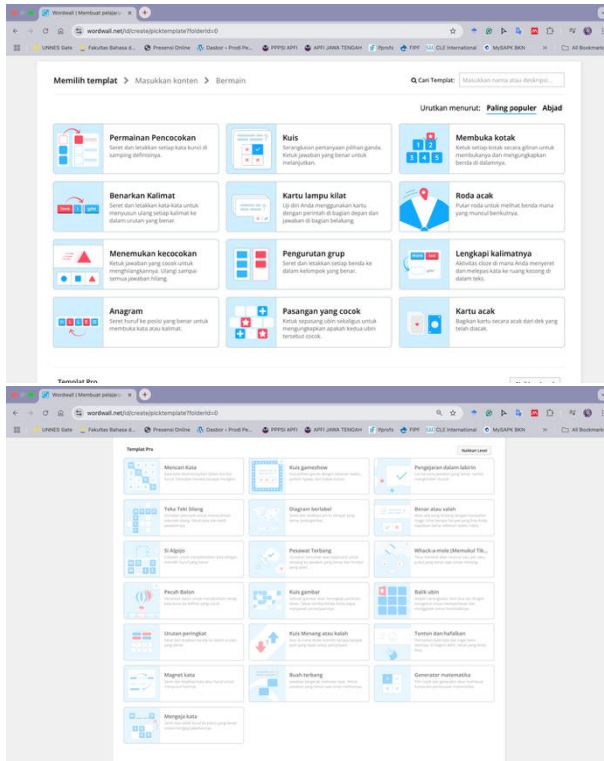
Wordwall | Membuat pelajaran ×

wordwall.net/id/create/picktemplate?folderId=0

UNNES Gate | Fakultas Bahasa d... | Presensi Online | Dasbor ‹ Prodi Pe... | PPPSI APFI | APFI JAWA TENGAH | Ifpsnfo | FIPF | CLE International | MySAPK BKN | All Bookmarks

Memilih templat > Masukkan konten > Bermain

Cari Templat: Masukkan nama atau deskripsi...

Urutkan menurut: Paling populer Abjad

Permainan Pencocokan
Seret dan letakkan setiap kata kunci di samping definisinya.

Kuis
Serangkaian pertanyaan pilihan ganda. Ketuk jawaban yang benar untuk melanjutkan.

Membuka kotak
Ketuk setiap kotak secara giliran untuk membukanya dan mengungkapkan benda di dalamnya.

Benarkan Kalimat
Seret dan letakkan kata-kata untuk menyusun ulang setiap kalimat ke dalam urutan yang benar.

Kartu lampu kilat
Uji diri Anda menggunakan kartu dengan perintah di bagian depan dan jawaban di bagian belakang.

Roda acak
Putar roda untuk melihat benda mana yang muncul berikutnya.

Menemukan kecocokan
Ketuk jawaban yang cocok untuk menghilangkannya. Ulangi sampai semua jawaban hilang.

Pengurutan grup
Seret dan letakkan setiap benda ke dalam kelompok yang benar.

Lengkapi kalimatnya
Aktivitas cloze di mana Anda menyeret dan melepas kata ke ruang kosong di dalam teks.

Anagram
Seret huruf ke posisi yang benar untuk membuka kata atau kalimat.

Pasangan yang cocok
Ketuk sepasang ubin sekaligus untuk mengungkapkan apakah kedua ubin tersebut cocok.

Kartu acak
Bagikan kartu secara acak dari dek yang telah dikocok.

Templat Pro

Wordwall | Membuat pelajaran ×

wordwall.net/id/create/picktemplate?folderId=0

Templat Pro

Tingkatkan Level

Mencari Kata

Kuis gameshow

Pengejaran dalam labirin

Teka-Teki Silang

Diagram berlabel

Benar atau salah

Si Algojo

Pesawat Terbang

Whack-a-mole (Memukul Tik...

Pecah Balon

Kuis gambar

Balik ubin

Urutan peringkat

Kuis Menang atau kalah

Tonton dan hafalkan

Magnet kata

Buah terbang

Generator matematika

Mengeja kata